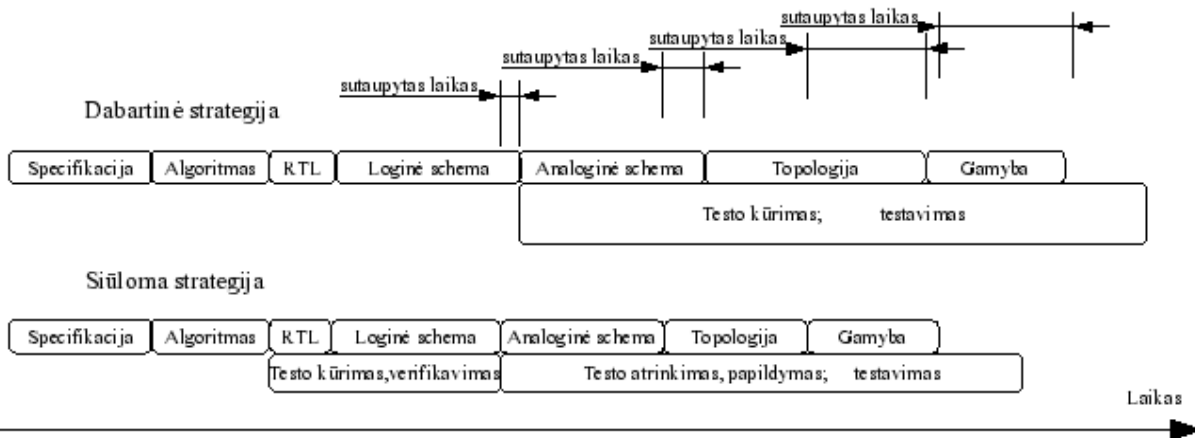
sutaupytas laikas

sutaupytas laikas

sutaupytas laikas

sutaupytas laikas

Dabartinė strategija

| Specifikacija | Algoritmas | RTL | Loginė schema | Analoginė schema | Topologija | Gamyba |
|---|---|---|---|---|---|---|

Testo kūrimas; testavimas

Siūloma strategija

| Specifikacija | Algoritmas | RTL | Loginė schema | Analoginė schema | Topologija | Gamyba |
|---|---|---|---|---|---|---|

Testo kūrimas,verifikavimas

Testo atrinkimas, papildymas; testavimas

Laikas